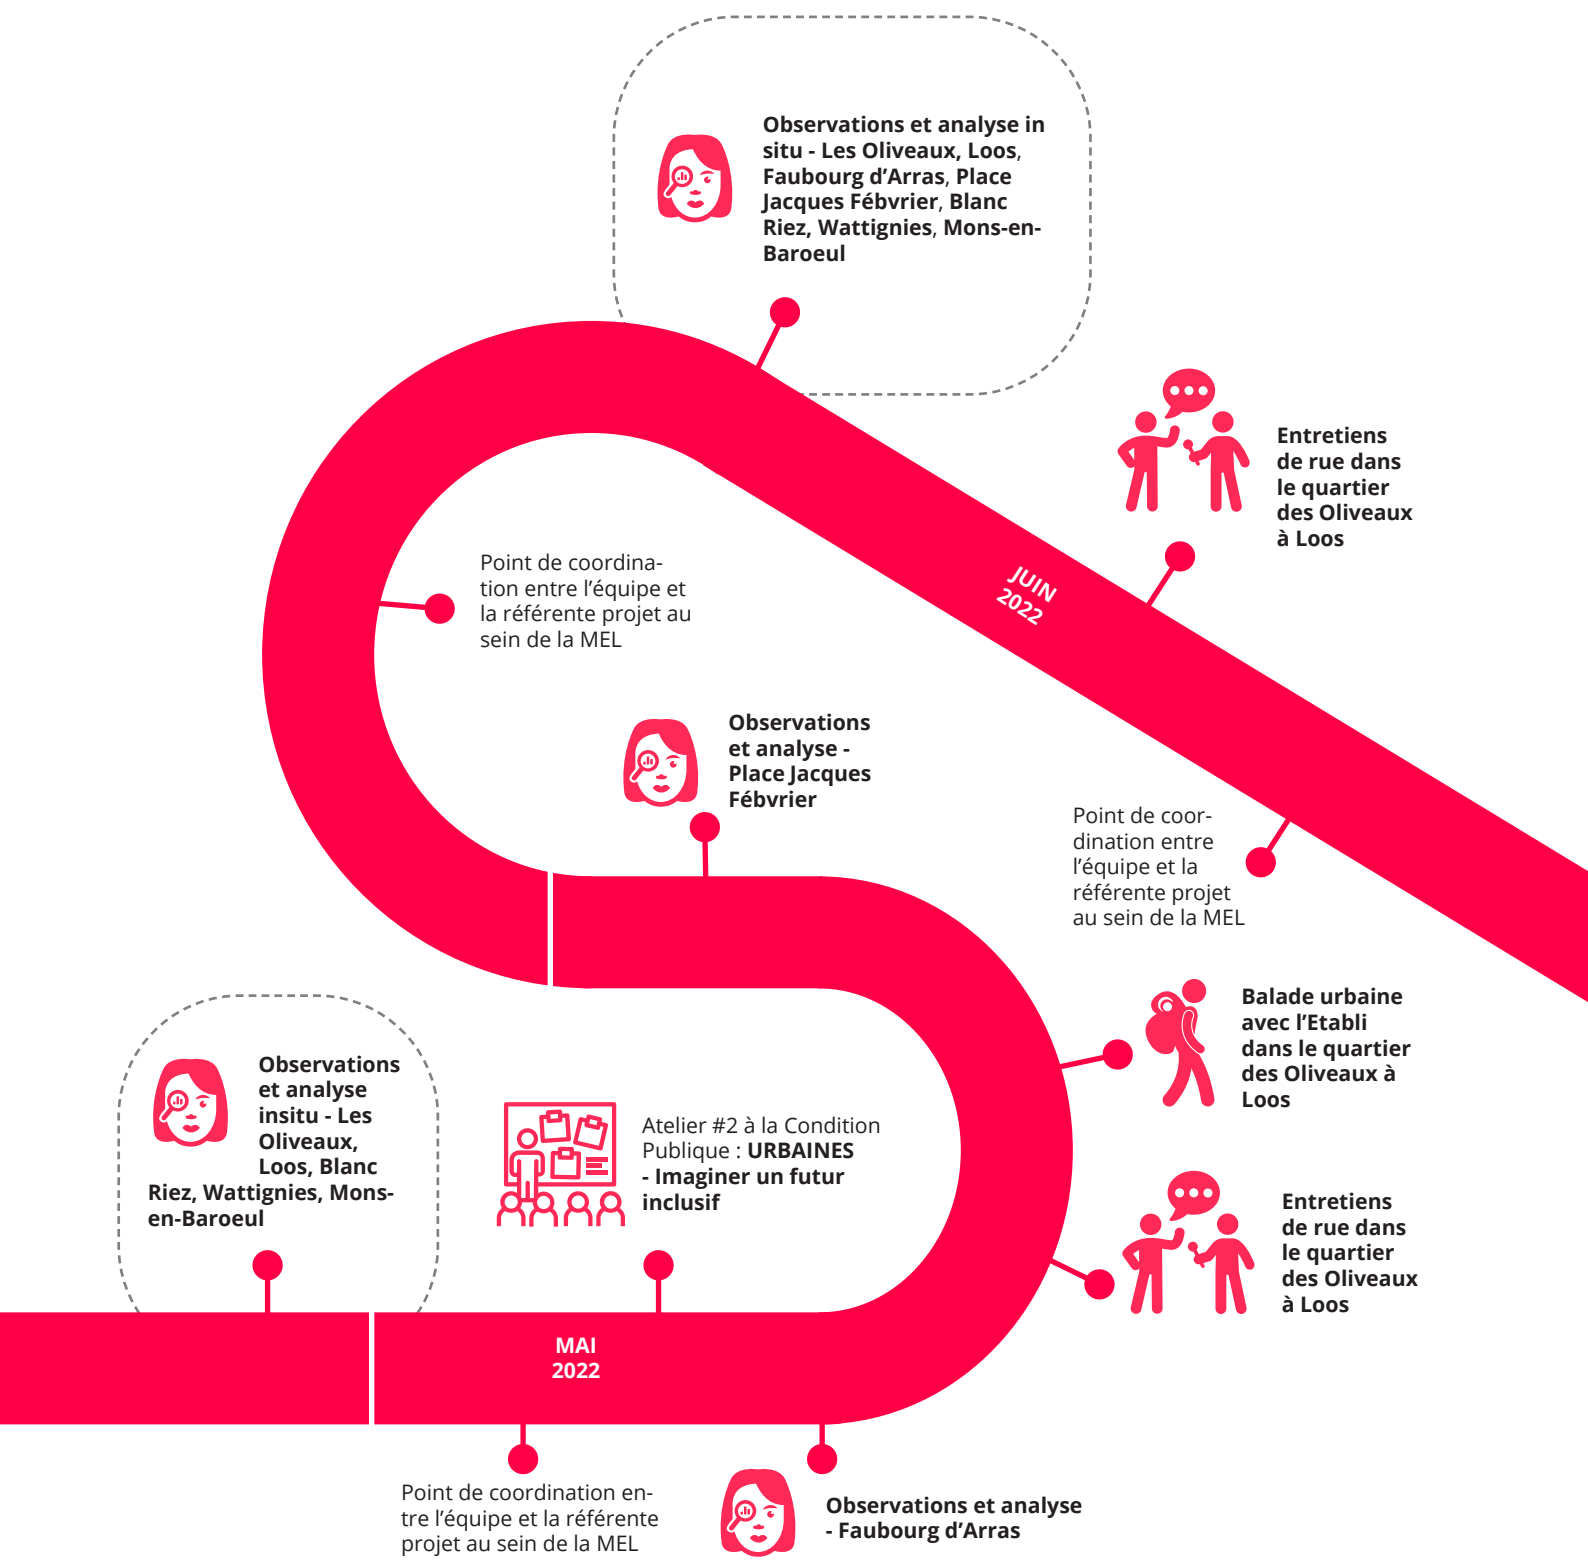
Observations et analyse in situ - Les Oliveaux, Loos, Faubourg d'Arras, Place Jacques Fébvrier, Blanc Riez, Wattignies, Mons-en-Baroeul

Entretiens de rue dans le quartier des Oliveaux à Loos

JUIN 2022

Point de coordination entre l'équipe et la référente projet au sein de la MEL

Observations et analyse - Place Jacques Fébvrier

Point de coordination entre l'équipe et la référente projet au sein de la MEL

Balade urbaine avec l'Etabli dans le quartier des Oliveaux à Loos

Observations et analyse insitu - Les Oliveaux, Loos, Blanc Riez, Wattignies, Mons-en-Baroeul

Atelier #2 à la Condition Publique : URBAINES - Imaginer un futur inclusif

Entretiens de rue dans le quartier des Oliveaux à Loos

MAI 2022

Point de coordination entre l'équipe et la référente projet au sein de la MEL

Observations et analyse - Faubourg d'Arras